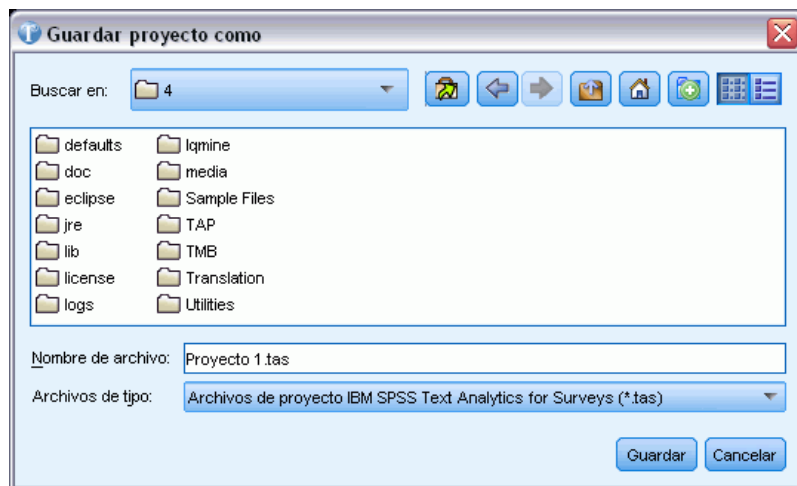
Guardar proyecto como

Buscar en: 4

defaults
doc
eclipse
jre
lib
license
logs

lqmine
media
Sample Files
TAP
TMB
Translation
Utilities

Nombre de archivo: Proyecto 1.tas

Archivos de tipo: Archivos de proyecto IBM SPSS Text Analytics for Surveys (*.tas)

Guardar Cancelar